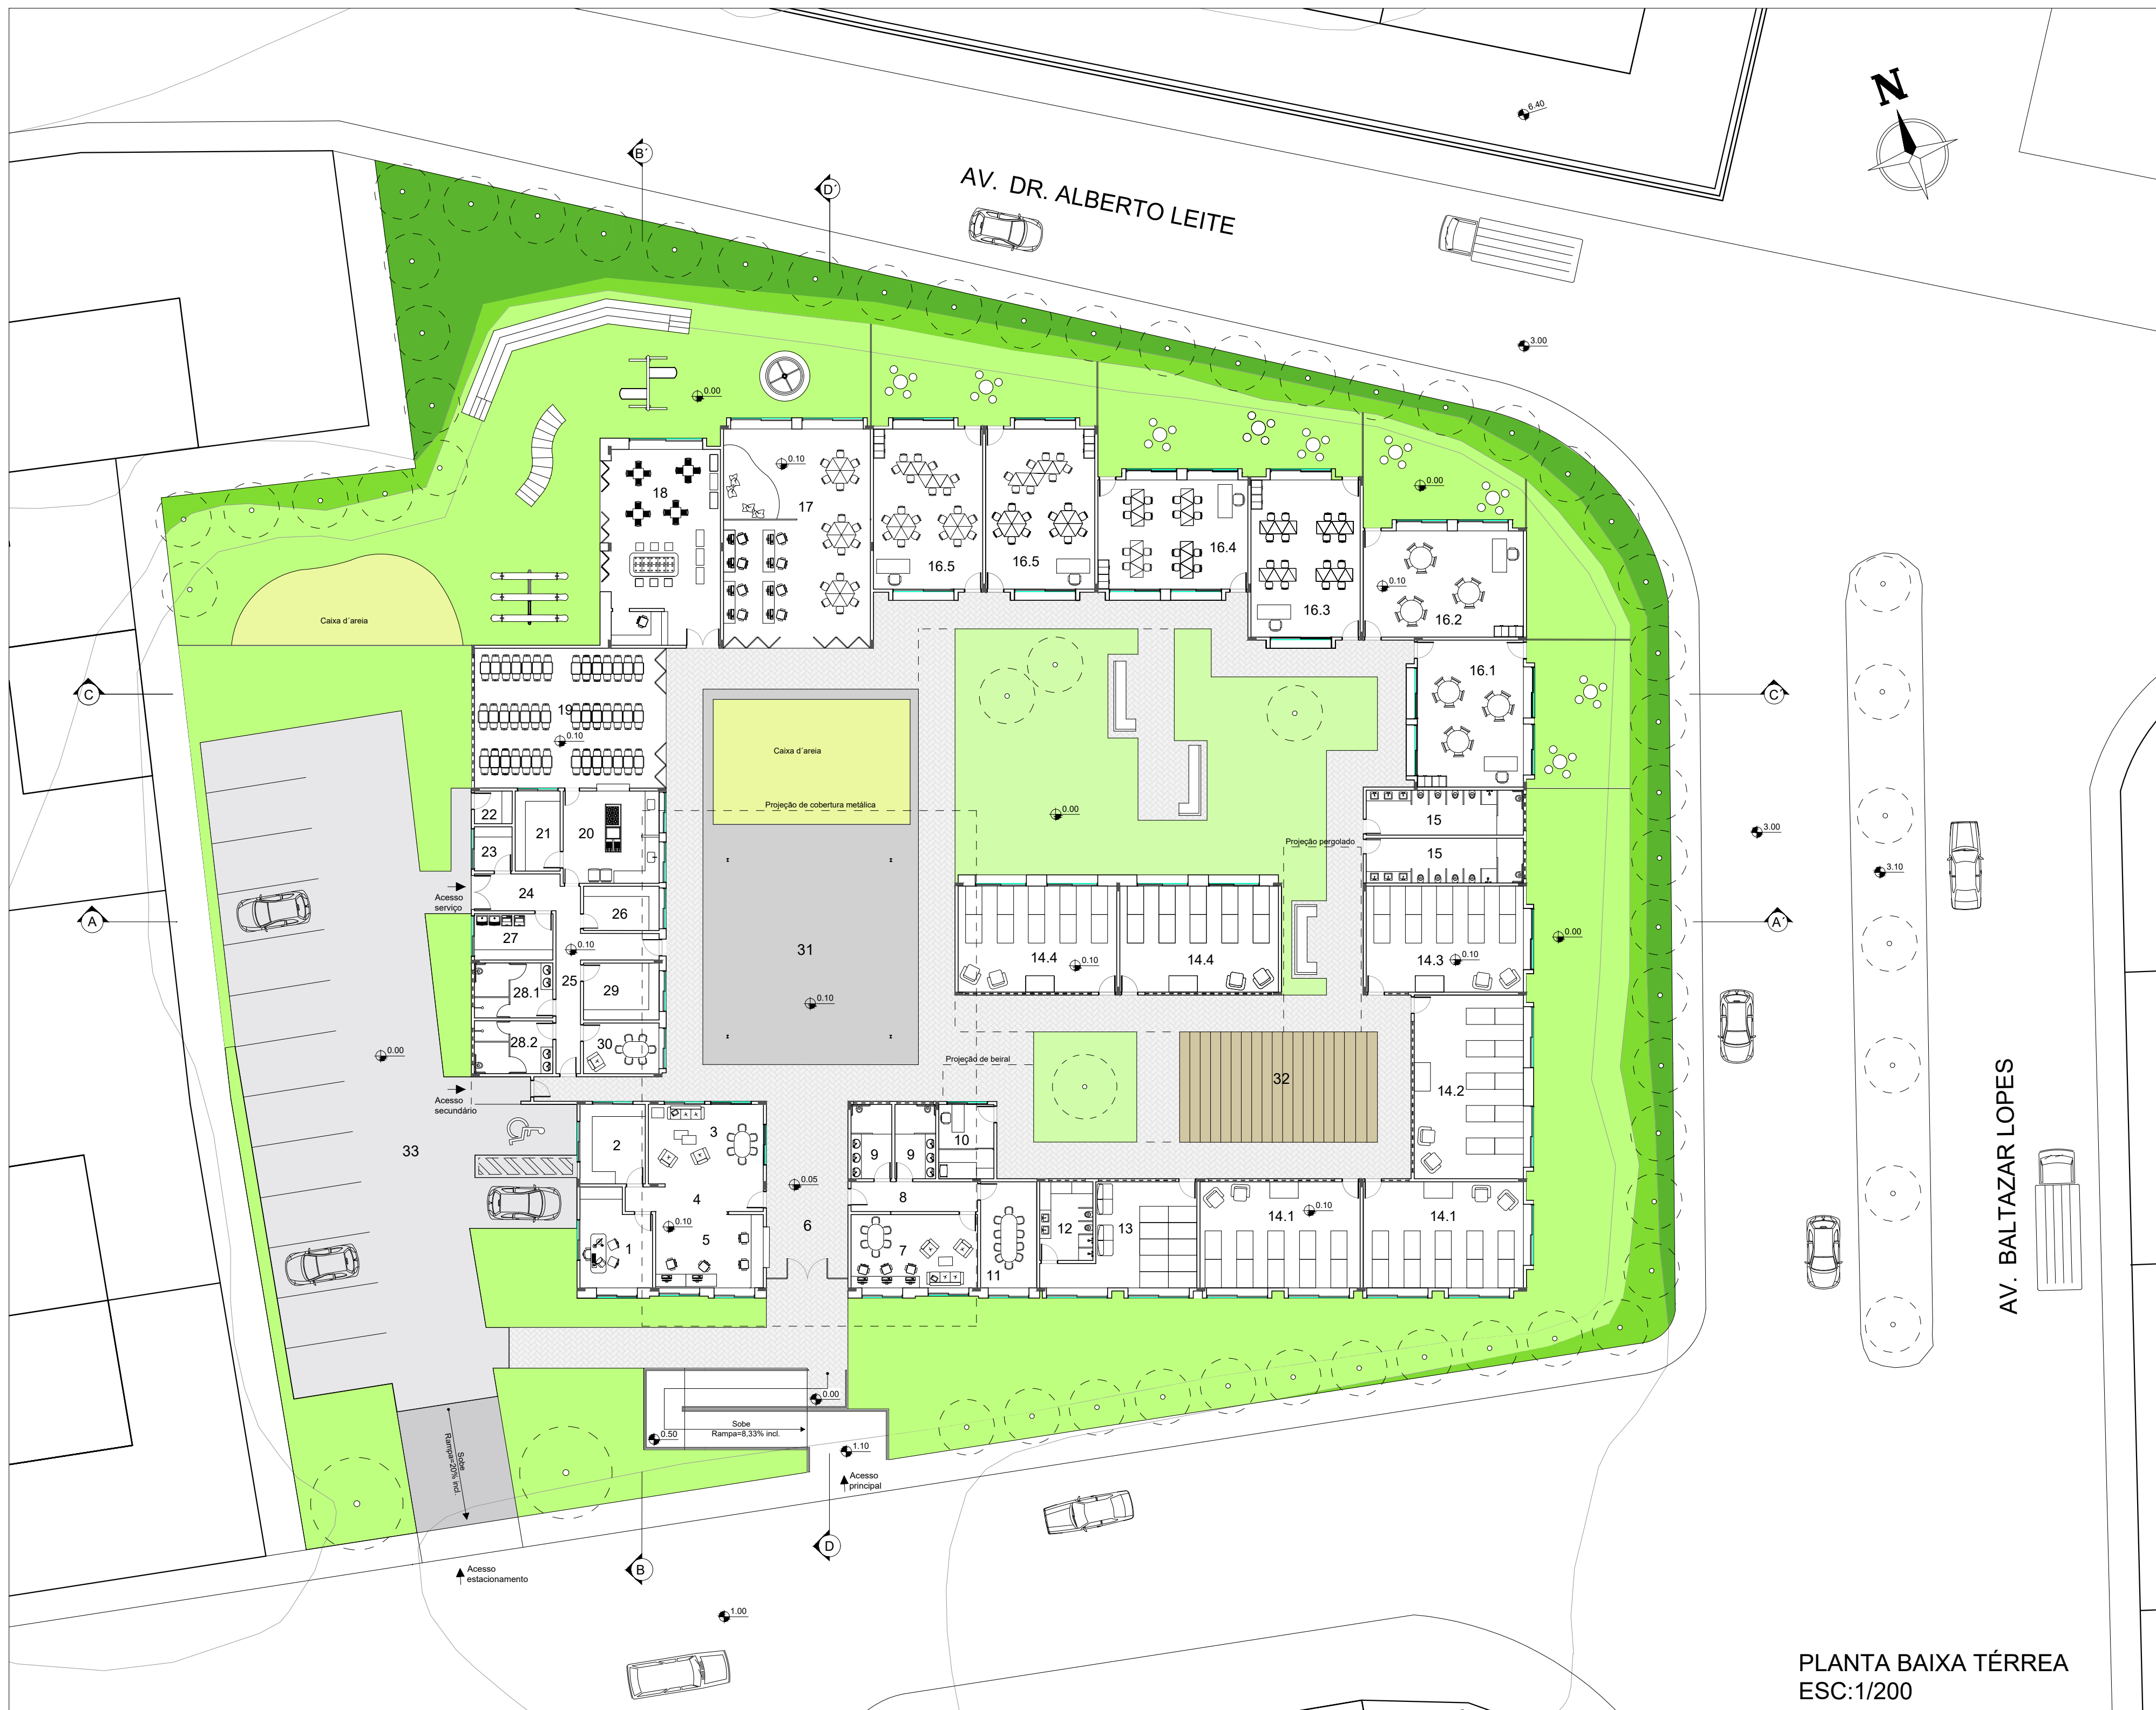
N

6.40

B´

D´

AV. DR. ALBERTO LEITE

3.00

0.00

0.10

18

17

16.5

16.5

16.4

0.00

16.3

0.10

16.2

Caixa d´areia

16.1

C

C´

19

0.10

Caixa d´areia

Projeção de cobertura metálica

0.00

22

21

20

15

3.00

Projeção pergolado

15

23

24

3.10

Acesso serviço

26

A

0.10

27

31

14.4

0.10

14.4

14.3

0.10

A´

0.00

25

28.1

29

0.10

28.2

30

0.00

Projeção de beiral

32

Acesso secundário

14.2

3

2

10

9

9

33

4

0.05

8

0.10

14.1

14.1

0.10

6

5

1

7

11

12

13

AV. BALTAZAR LOPES

0.00

Sobe Rampa=8,33% incl.

0.50

1.10

Sobe Rampa=20% incl.

Acesso principal

D

B

Acesso estacionamento

1.00

PLANTA BAIXA TÉRREA
ESC:1/200